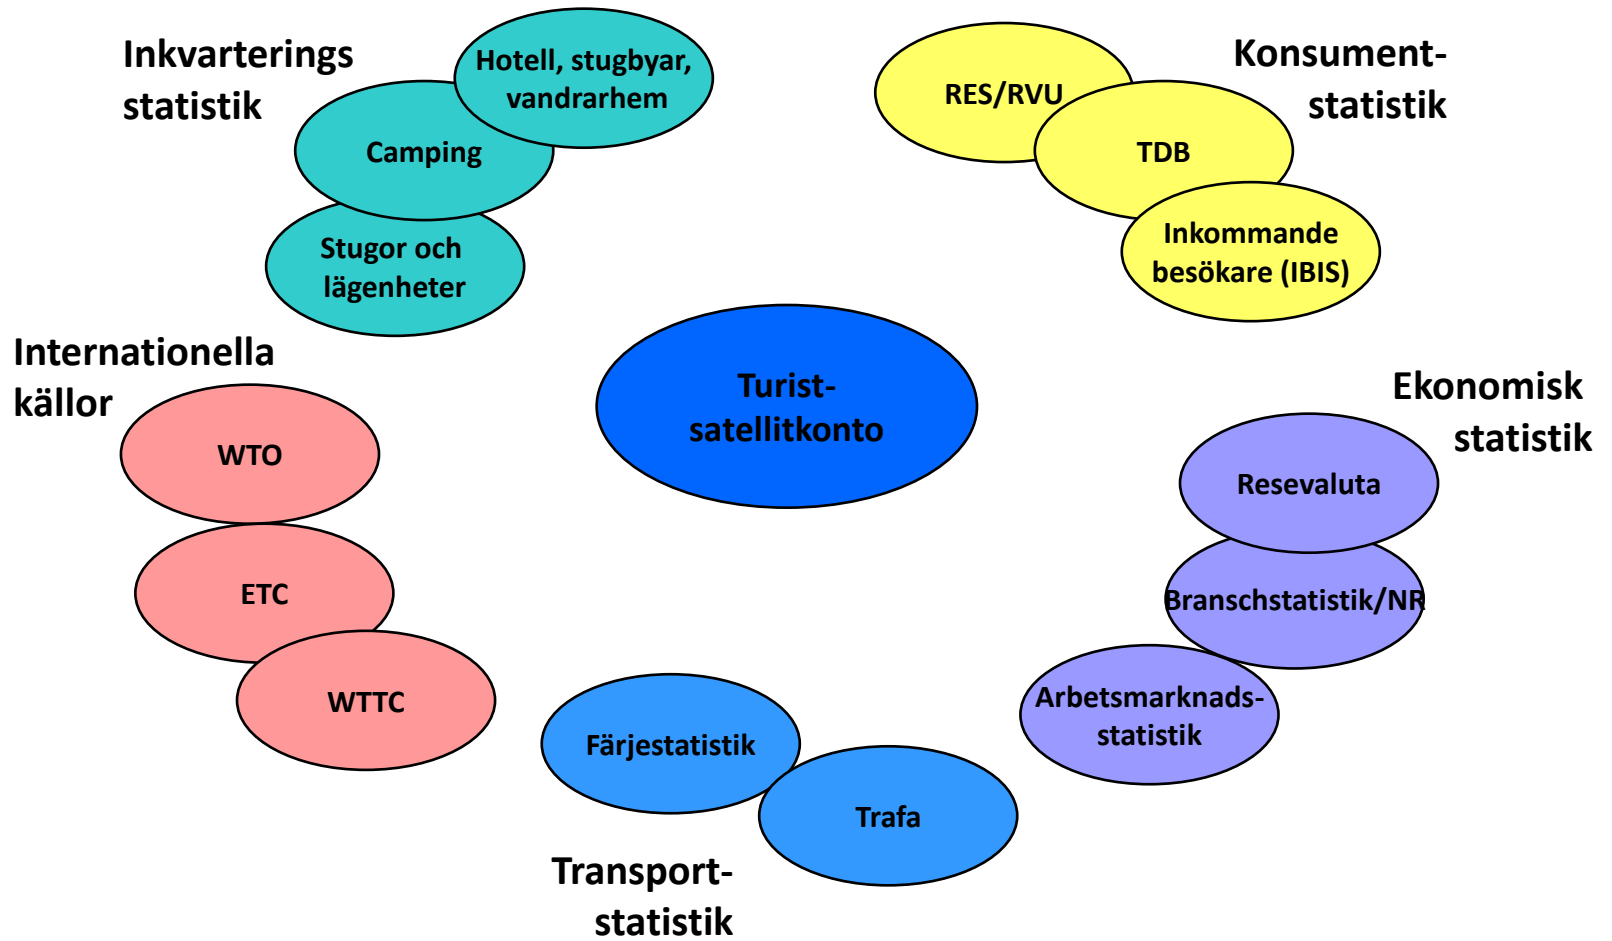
Inkvarterings statistik

Hotell, stugbyar, vandrarhem

Camping

Stugor och lägenheter

Konsument-statistik

RES/RVU

TDB

Inkommande besökare (IBIS)

Internationella källor

WTO

ETC

WTTC

Turist-satellitkonto

Ekonomisk statistik

Resevaluta

Branschstatistik/NR

Arbetsmarknads-statistik

Färjestatistik

Trafa

Transport-statistik